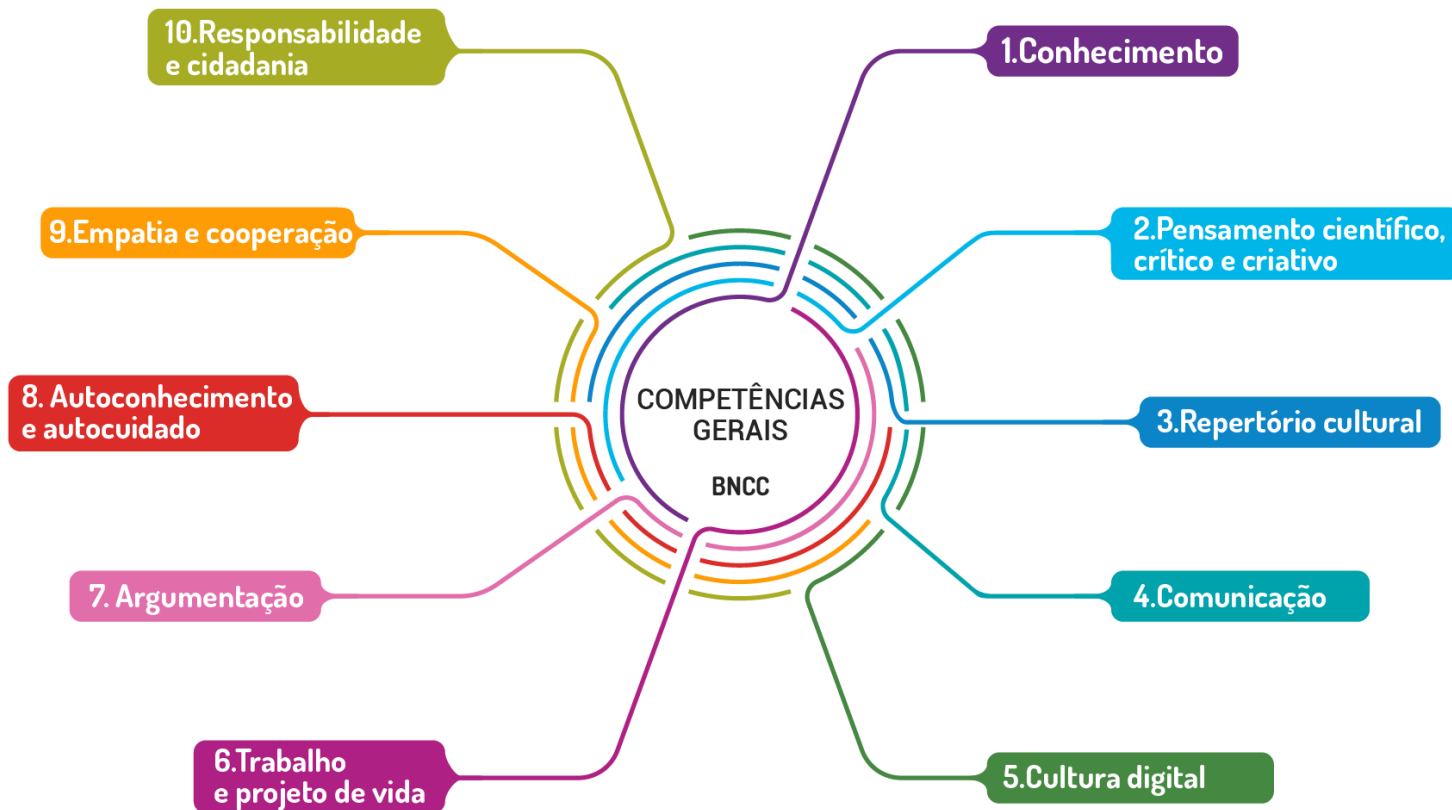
COMPETÊNCIAS GERAIS

BNCC

1.Conhecimento

2.Pensamento científico, crítico e criativo

3.Repertório cultural

4.Comunicação

5.Cultura digital

6.Trabalho e projeto de vida

7. Argumentação

8. Autoconhecimento e autocuidado

9.Empatia e cooperação

10.Responsabilidade e cidadania